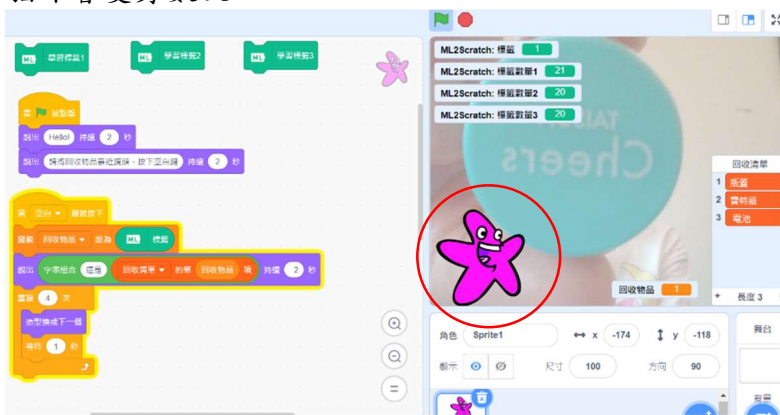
ML 學習標籤1

ML 學習標籤2

ML 學習標籤3

當 被點擊

說出 Hello! 持續 2 秒

說出 請將回收物品拿近鏡頭，按下空白鍵 持續 2 秒

當 空白 鍵被按下

變數 回收物品 設為 ML 標籤

說出 字串組合 這是 回收清單 的第 回收物品 項 持續 2 秒

重複 4 次

造型換成下一個

等待 1 秒

ML2Scratch: 標籤 1

ML2Scratch: 標籤數量1 21

ML2Scratch: 標籤數量2 20

ML2Scratch: 標籤數量3 20

Cheers

回收清單

1 紙盒

2 寶特瓶

3 電池

回收物品 1

+ 長度 3

角色 Sprite1

x -174

y -118

顯示

尺寸 100

方向 90

舞台